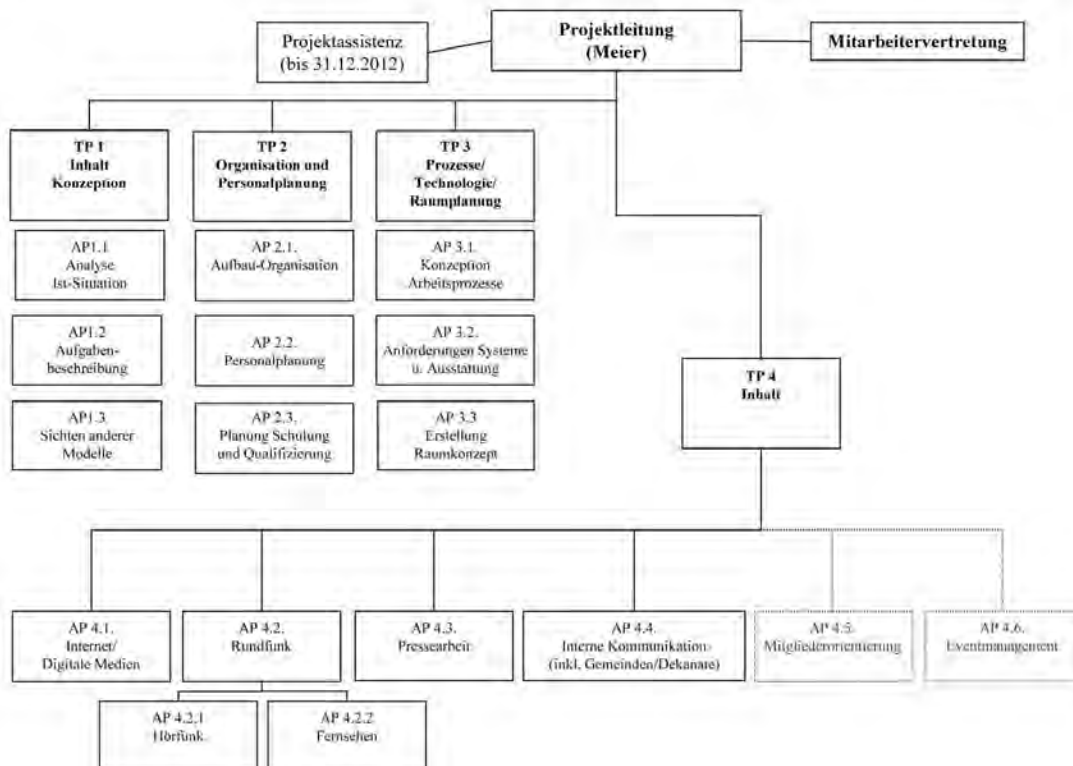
Projektassistenz
(bis 31.12.2012)

Projektleitung
(Meier)

Mitarbeitervertretung

TP 1
Inhalt
Konzeption

AP1.1
Analyse
Ist-Situation

AP1.2
Aufgabenbeschreibung

AP1.3
Sichten anderer
Modelle

TP 2
Organisation und
Personalplanung

AP 2.1.
Aufbau-Organisation

AP 2.2.
Personalplanung

AP 2.3.
Planung Schulung
und Qualifizierung

TP 3
Prozesse/
Technologie/
Raumplanung

AP 3.1.
Konzeption
Arbeitsprozesse

AP 3.2.
Anforderungen Systeme
u. Ausstattung

AP 3.3
Erstellung
Raumkonzept

TP 4
Inhalt

AP 4.1.
Internet/
Digitale Medien

AP 4.2.
Rundfunk

AP 4.2.1
Hörfunk

AP 4.2.2
Fernsehen

AP 4.3.
Pressearbeit

AP 4.4.
Interne Kommunikation
(inkl. Gemeinden/Dekanate)

AP 4.5.
Mitgliederorientierung

AP 4.6.
Eventmanagement